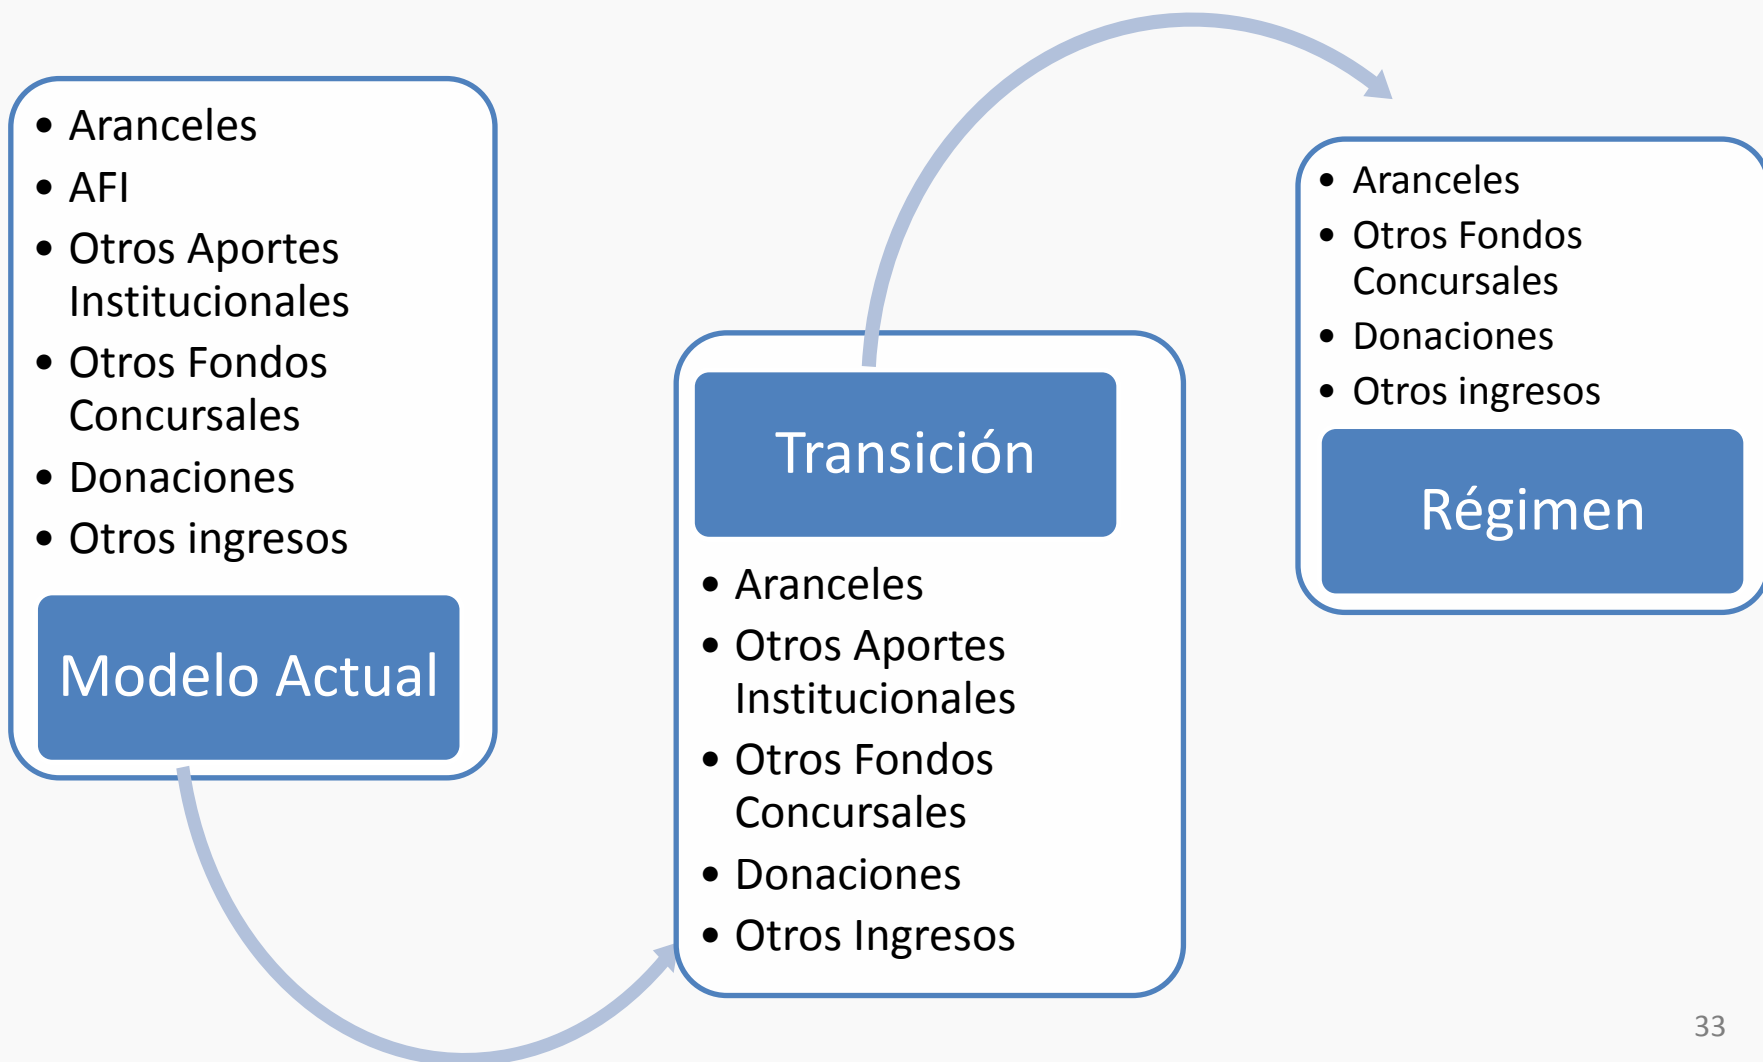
- Aranceles
- AFI
- Otros Aportes Institucionales
- Otros Fondos Concursales
- Donaciones
- Otros ingresos

Modelo Actual

Transición

- Aranceles
- Otros Aportes Institucionales
- Otros Fondos Concursales
- Donaciones
- Otros Ingresos

- Aranceles
- Otros Fondos Concursales
- Donaciones
- Otros ingresos

Régimen

33